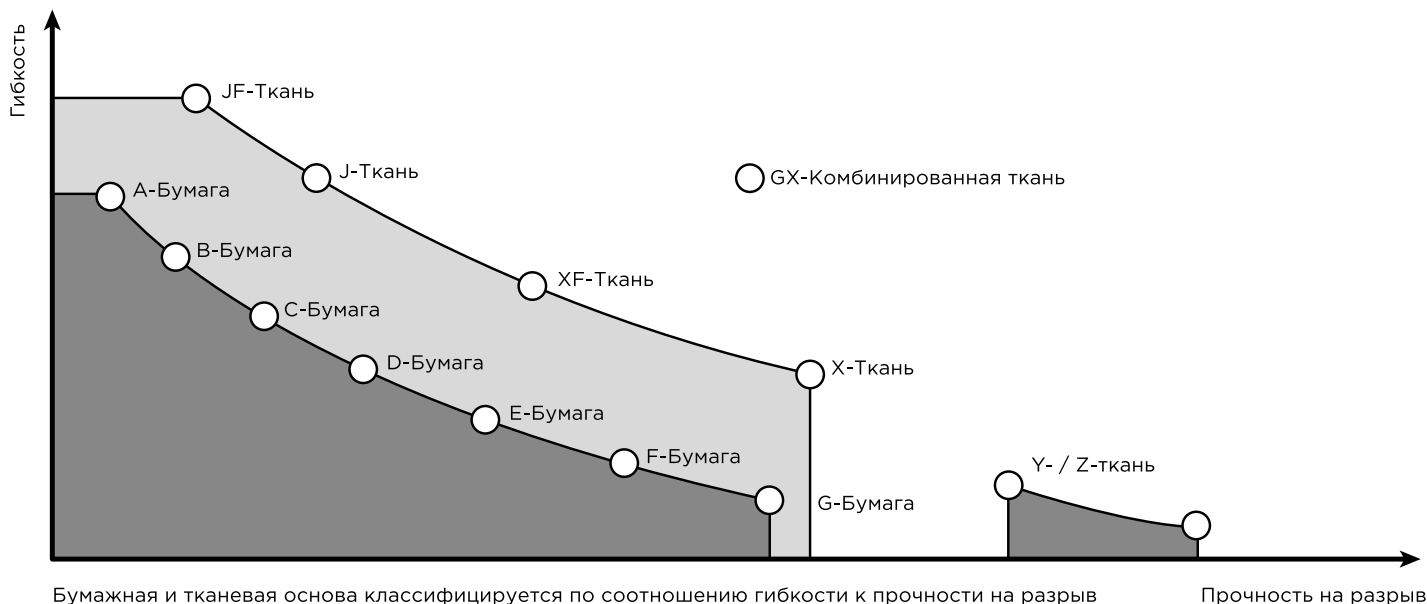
Гибкость

JF-Ткань
J-Ткань
GX-Комбинированная ткань
A-Бумага
B-Бумага
XF-Ткань
C-Бумага
D-Бумага
X-Ткань
E-Бумага
F-Бумага
Y- / Z-ткань
G-Бумага

Бумажная и тканевая основа классифицируется по соотношению гибкости к прочности на разрыв

Прочность на разрыв